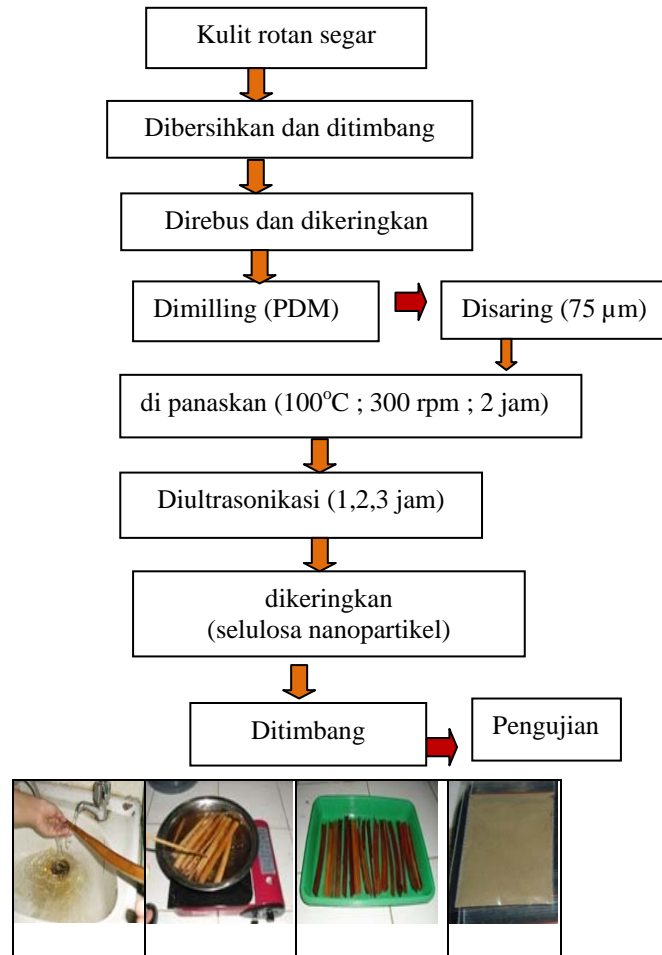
Kulit rotan segar

Dibersihkan dan ditimbang

Direbus dan dikeringkan

Dimilling (PDM)

Disaring (75 µm)

di panaskan ($100^oC$ ; 300 rpm ; 2 jam)

Diultrasonikasi (1,2,3 jam)

dikeringkan
(selulosa nanopartikel)

Ditimbang

Pengujian